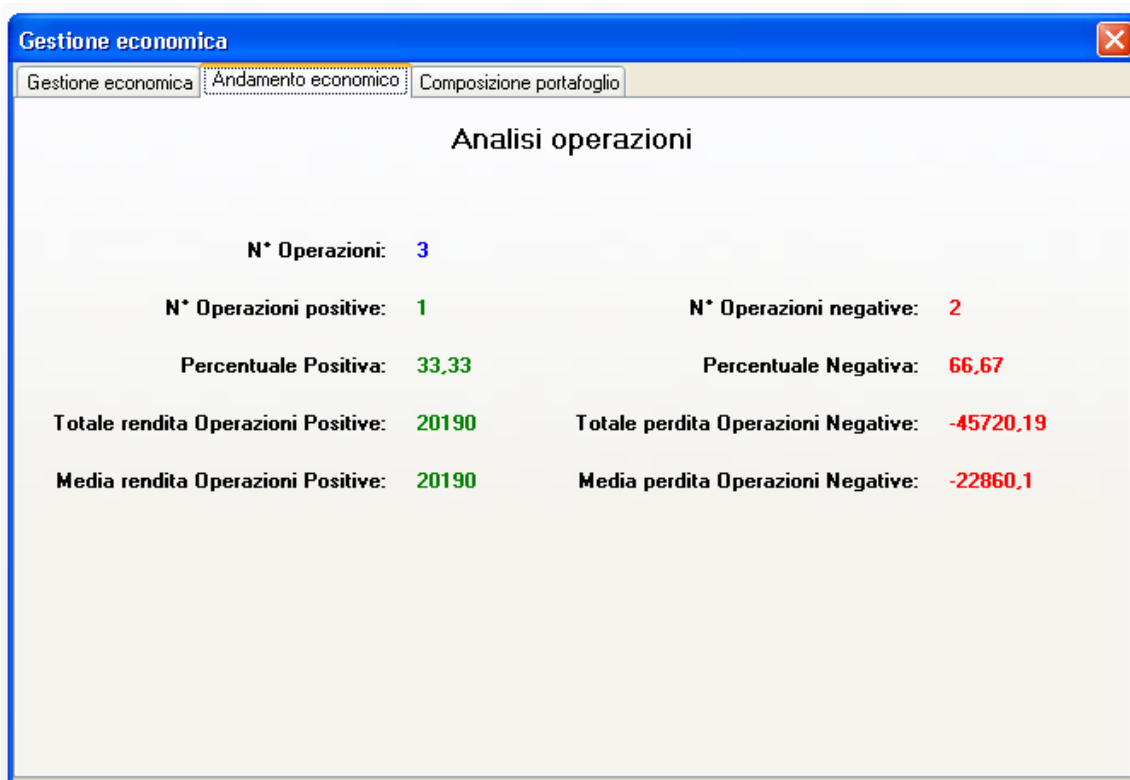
Gestione economica

Gestione economica | Andamento economico | Composizione portafoglio

Analisi operazioni

N° Operazioni: 3

N° Operazioni positive: 1

N° Operazioni negative: 2

Percentuale Positiva: 33,33

Percentuale Negativa: 66,67

Totale rendita Operazioni Positive: 20190

Totale perdita Operazioni Negative: -45720,19

Media rendita Operazioni Positive: 20190

Media perdita Operazioni Negative: -22860,1